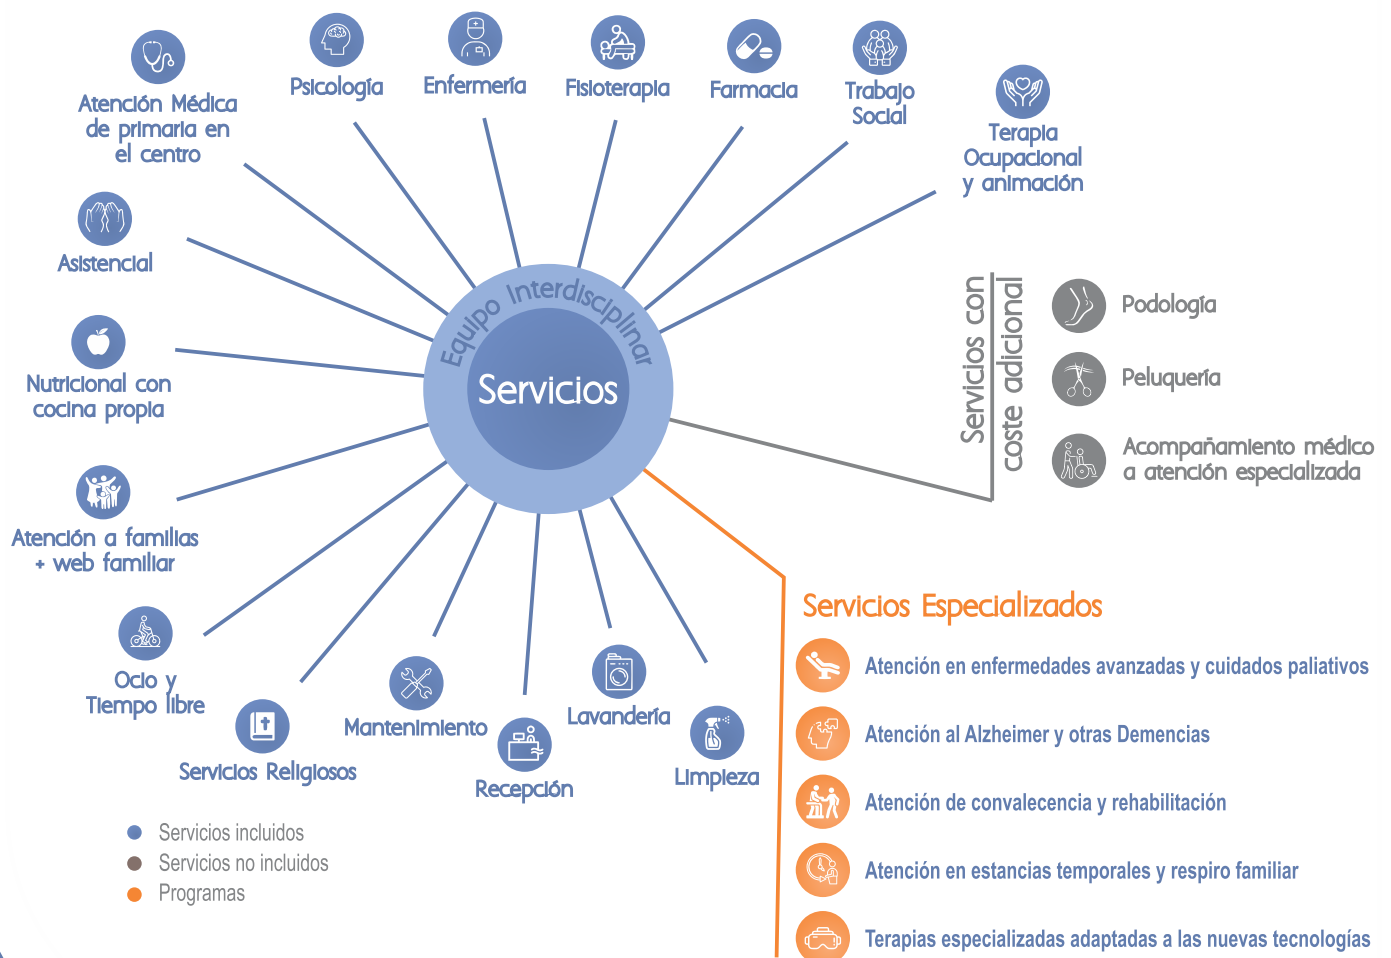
Equipo Interdisciplinar
Servicios

Atención Médica de primaria en el centro

Psicología

Enfermería

Fisioterapia

Farmacia

Trabajo Social

Terapia Ocupacional y animación

Asistencial

Nutricional con cocina propia

Atención a familias + web familiar

Ocio y Tiempo libre

Servicios Religiosos

Mantenimiento

Recepción

Lavandería

Limpieza

Servicios con coste adicional

Podología

Peluquería

Acompañamiento médico a atención especializada

Servicios Especializados

Atención en enfermedades avanzadas y cuidados paliativos

Atención al Alzheimer y otras Demencias

Atención de convalecencia y rehabilitación

Atención en estancias temporales y respiro familiar

Terapias especializadas adaptadas a las nuevas tecnologías

Servicios incluidos
Servicios no incluidos
Programas